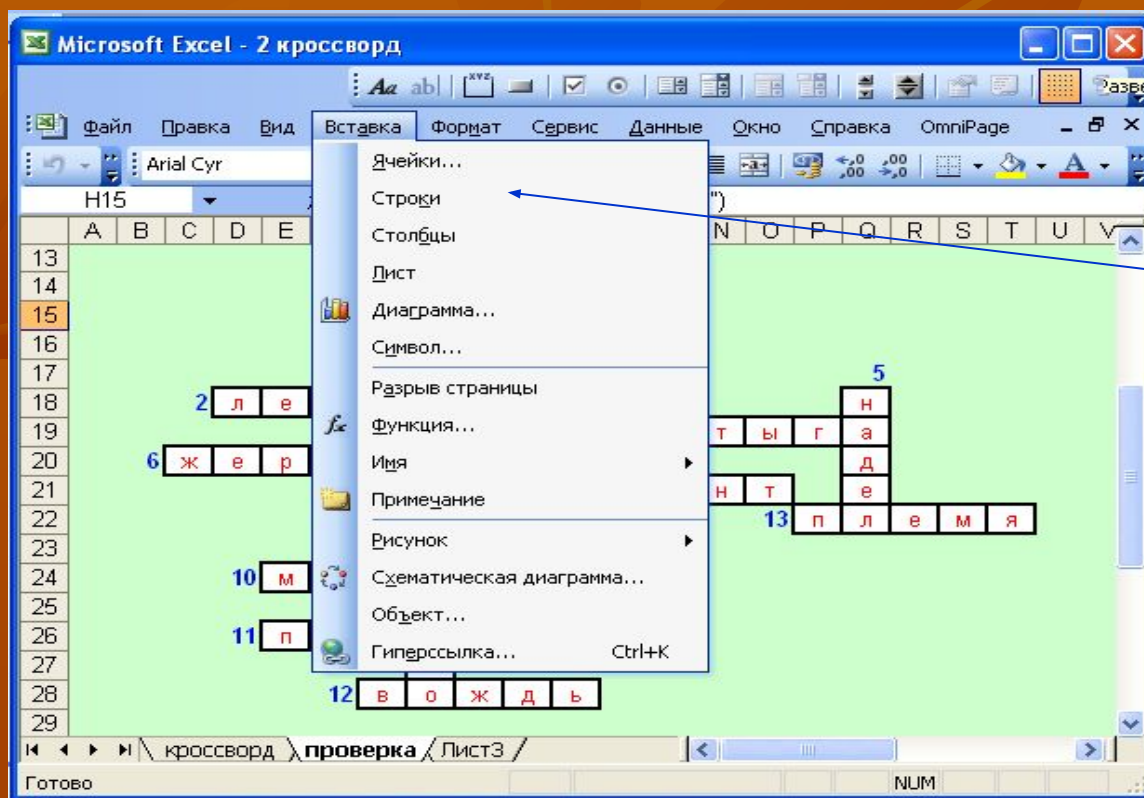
Microsoft Excel - 2 кроссворд

Разве

Файл Правка Вид Вставка Формат Сервис Данные Окно Справка OmniPage

Arial Cyr

H15

")

A B C D E N O P Q R S T U V

Ячейки...
Строки
Столбцы
Лист
Диаграмма...
Символ...
Разрыв страницы
Функция...
Имя
Примечание
Рисунок
Схематическая диаграмма...
Объект...
Гиперссылка... Ctrl+K

13
14
15
16
17
18
19
20
21
22
23
24
25
26
27
28
29

5
2 л е
н
т ы г а
6 ж е р
д
н т е
13 п л е м я
10 м
11 п
12 в о ж д ь

кроссворд проверка Лист3

Готово

NUM